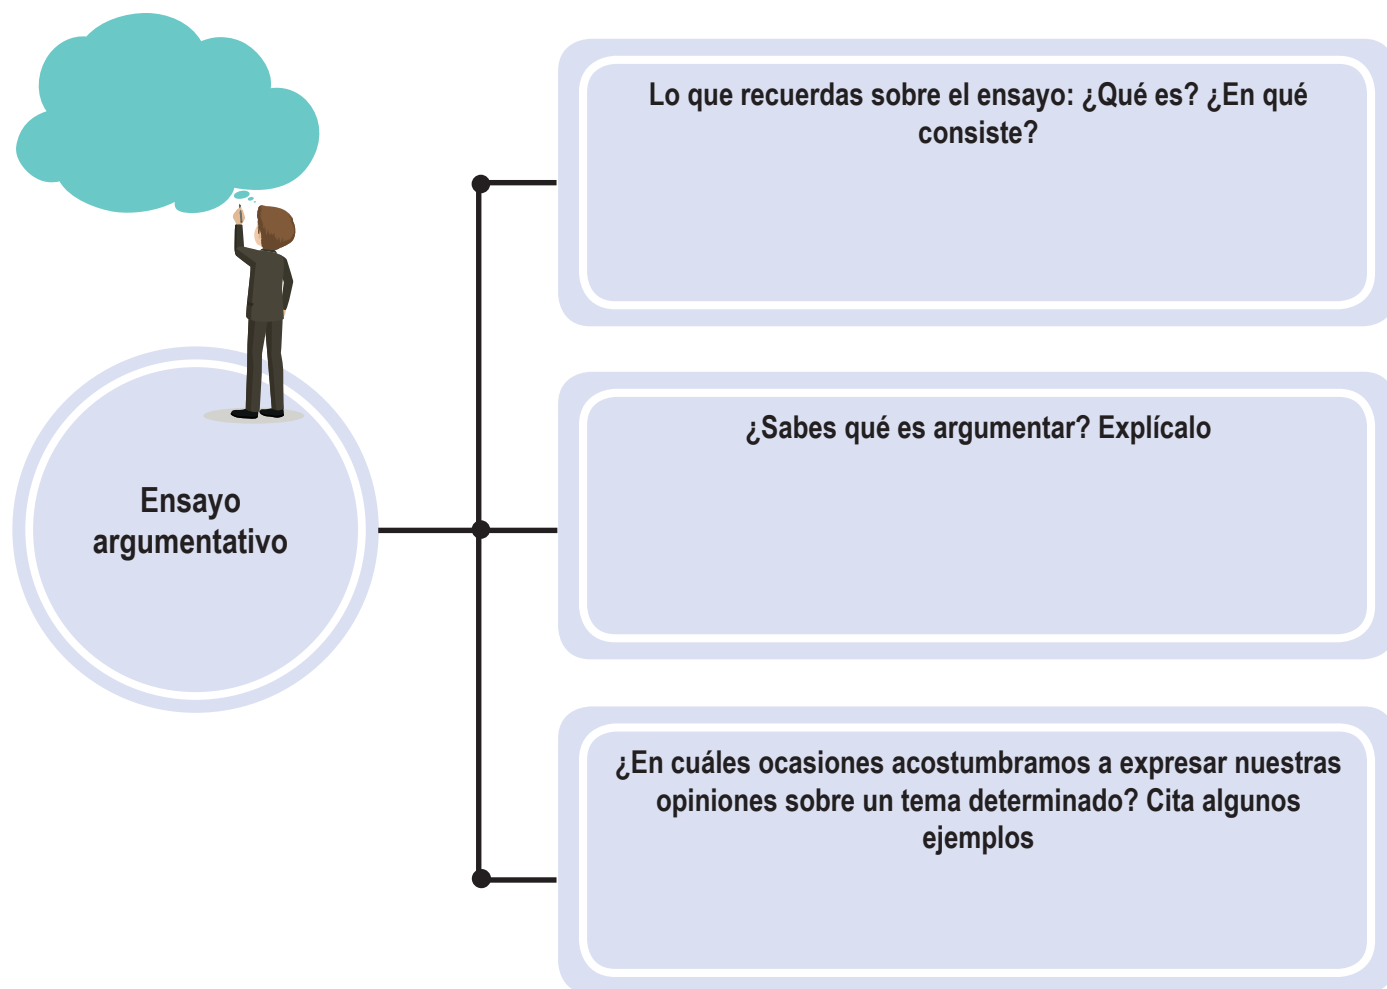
Ensayo argumentativo

Lo que recuerdas sobre el ensayo: ¿Qué es? ¿En qué consiste?

¿Sabes qué es argumentar? Explícalo

¿En cuáles ocasiones acostumbramos a expresar nuestras opiniones sobre un tema determinado? Cita algunos ejemplos